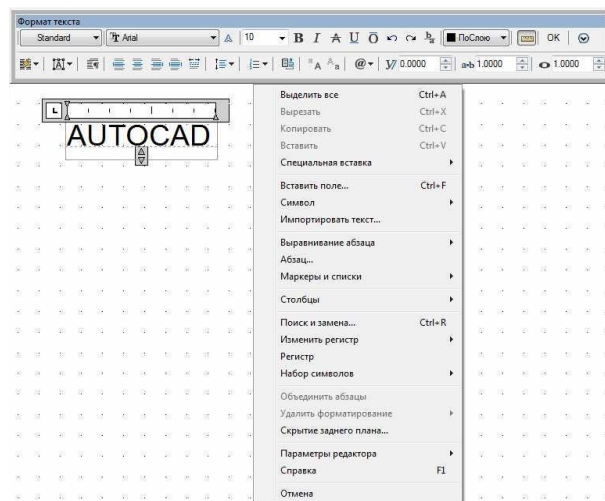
Формат текста

Standard
Arial
10
B I U Ō
ПоСлою
OK
0/0.0000
a-b 1.0000
1.0000

AUTOCAD

Выделить все Ctrl+A
Вырезать Ctrl+X
Копировать Ctrl+C
Вставить Ctrl+V
Специальная вставка
Вставить поле... Ctrl+F
Символ
Импортировать текст...
Выравнивание абзаца
Абзац...
Маркеры и списки
Столбцы
Поиск и замена... Ctrl+R
Изменить регистр
Регистр
Набор символов
Объединить абзацы
Удалить форматирование
Скрытие заднего плана...
Параметры редактора
Справка F1
Отмена